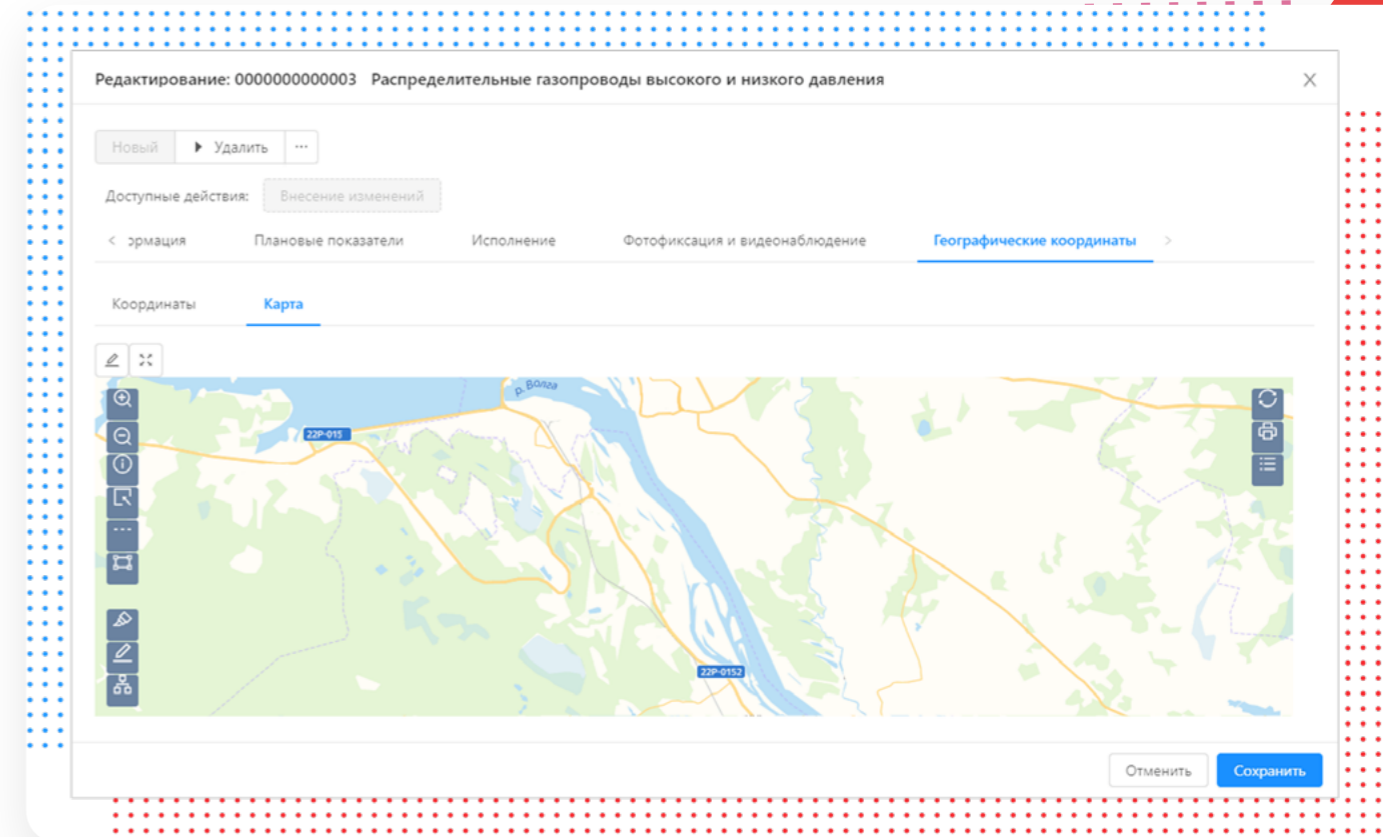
Редактирование: 0000000000003 Распределительные газопроводы высокого и низкого давления

Новый Удалить ···

Доступные действия: Внесение изменений

ормация Плановые показатели Исполнение Фотофиксация и видеонаблюдение Географические координаты

Координаты Карта

р. Волга

22Р-015

22Р-0152

Отменить Сохранить